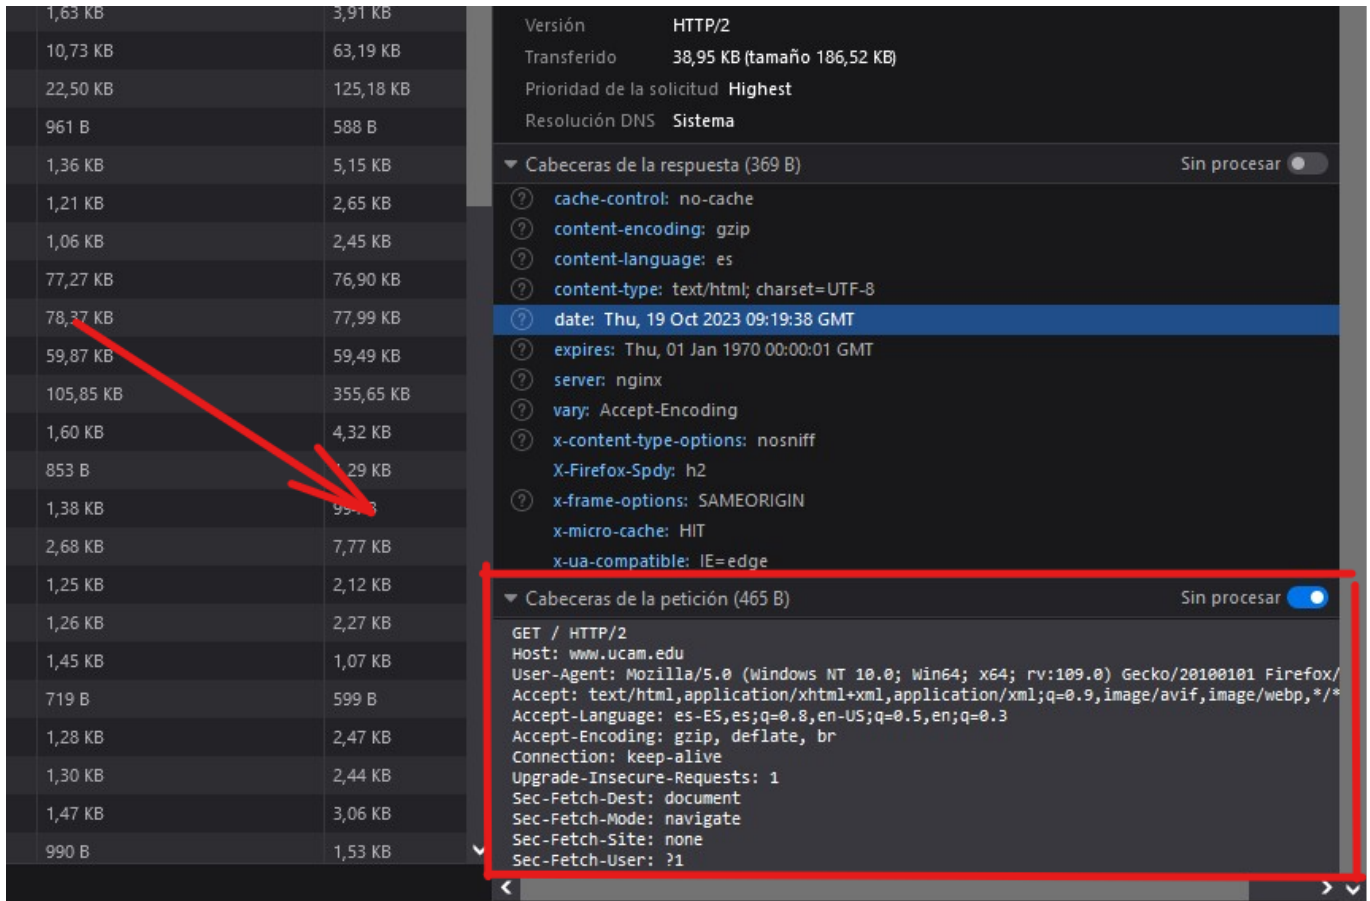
| 1,63 KB | 3,91 KB |
|---|---|
| 10,73 KB | 63,19 KB |
| 22,50 KB | 125,18 KB |
| 961 B | 588 B |
| 1,36 KB | 5,15 KB |
| 1,21 KB | 2,65 KB |
| 1,06 KB | 2,45 KB |
| 77,27 KB | 76,90 KB |
| 78,37 KB | 77,99 KB |
| 59,87 KB | 59,49 KB |
| 105,85 KB | 355,65 KB |
| 1,60 KB | 4,32 KB |
| 853 B | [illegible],29 KB |
| 1,38 KB | 99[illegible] |
| 2,68 KB | 7,77 KB |
| 1,25 KB | 2,12 KB |
| 1,26 KB | 2,27 KB |
| 1,45 KB | 1,07 KB |
| 719 B | 599 B |
| 1,28 KB | 2,47 KB |
| 1,30 KB | 2,44 KB |
| 1,47 KB | 3,06 KB |
| 990 B | 1,53 KB |

Versión HTTP/2
Transferido 38,95 KB (tamaño 186,52 KB)
Prioridad de la solicitud Highest
Resolución DNS Sistema

Cabeceras de la respuesta (369 B) Sin procesar
cache-control: no-cache
content-encoding: gzip
content-language: es
content-type: text/html; charset=UTF-8
date: Thu, 19 Oct 2023 09:19:38 GMT
expires: Thu, 01 Jan 1970 00:00:01 GMT
server: nginx
vary: Accept-Encoding
x-content-type-options: nosniff
X-Firefox-Spdy: h2
x-frame-options: SAMEORIGIN
x-micro-cache: HIT
x-ua-compatible: IE=edge

Cabeceras de la petición (465 B) Sin procesar
GET / HTTP/2
Host: www.ucam.edu
User-Agent: Mozilla/5.0 (Windows NT 10.0; Win64; x64; rv:109.0) Gecko/20100101 Firefox/
Accept: text/html,application/xhtml+xml,application/xml;q=0.9,image/avif,image/webp,*/*
Accept-Language: es-ES,es;q=0.8,en-US;q=0.5,en;q=0.3
Accept-Encoding: gzip, deflate, br
Connection: keep-alive
Upgrade-Insecure-Requests: 1
Sec-Fetch-Dest: document
Sec-Fetch-Mode: navigate
Sec-Fetch-Site: none
Sec-Fetch-User: ?1